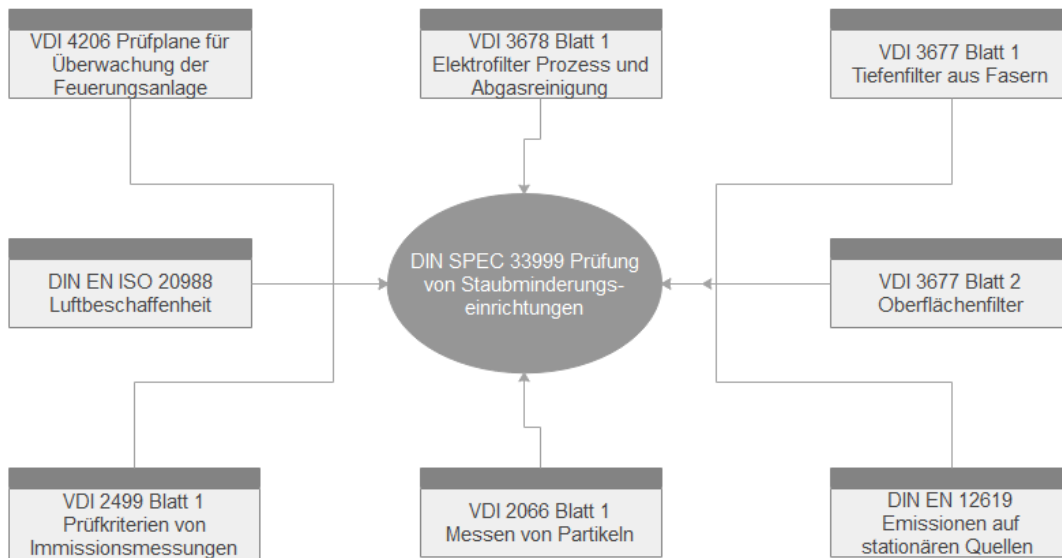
VDI 4206 Prüfplane für Überwachung der Feuerungsanlage

VDI 3678 Blatt 1 Elektrofilter Prozess und Abgasreinigung

VDI 3677 Blatt 1 Tiefenfilter aus Fasern

DIN EN ISO 20988 Luftbeschaffenheit

DIN SPEC 33999 Prüfung von Staubminderungseinrichtungen

VDI 3677 Blatt 2 Oberflächenfilter

VDI 2499 Blatt 1 Prüfkriterien von Immissionsmessungen

VDI 2066 Blatt 1 Messen von Partikeln

DIN EN 12619 Emissionen auf stationären Quellen